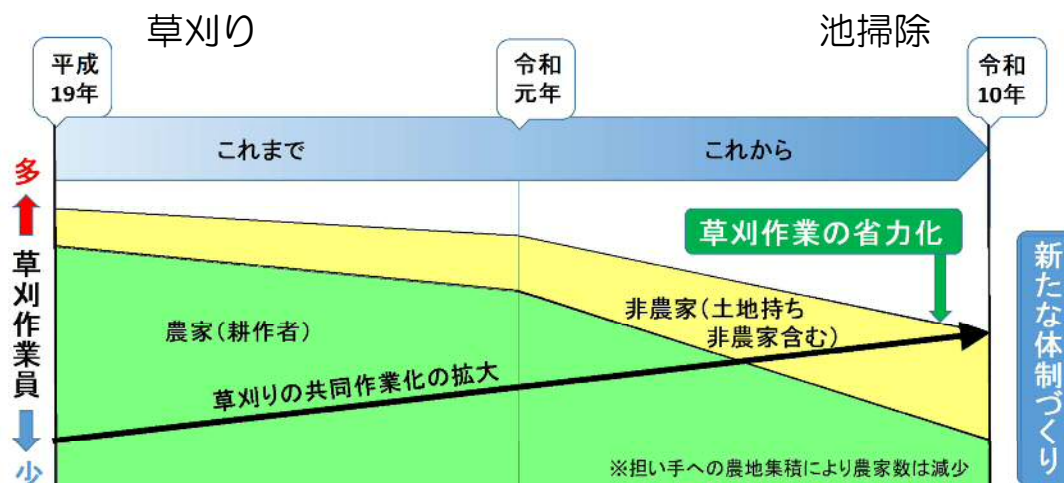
草刈り

池掃除

平成19年

令和元年

令和10年

これまで

これから

多

草刈作業員

少

草刈作業の省力化

非農家（土地持ち非農家含む）

農家（耕作者）

草刈りの共同作業化の拡大

※担い手への農地集積により農家数は減少

新たな体制づくり